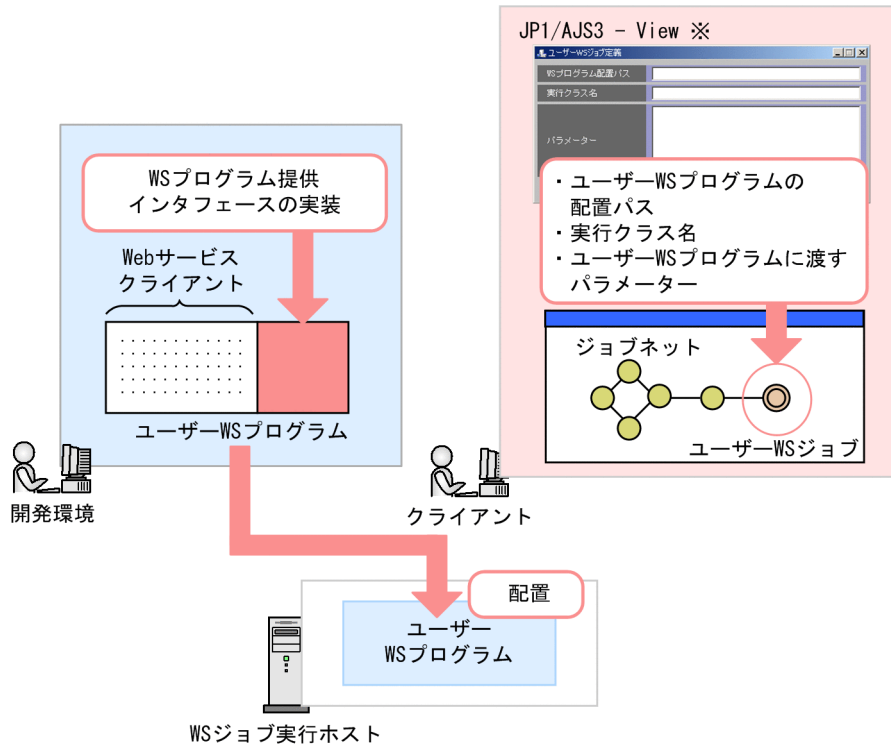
JP1/AJS3 - View ※

ユーザーWSジョブ定義

WSプログラム配置パス

実行クラス名

パラメーター

・ユーザーWSプログラムの配置パス
・実行クラス名
・ユーザーWSプログラムに渡すパラメーター

ジョブネット

ユーザーWSジョブ

WSプログラム提供インタフェースの実装

Webサービスクライアント

ユーザーWSプログラム

開発環境

クライアント

配置

ユーザーWSプログラム

WSジョブ実行ホスト